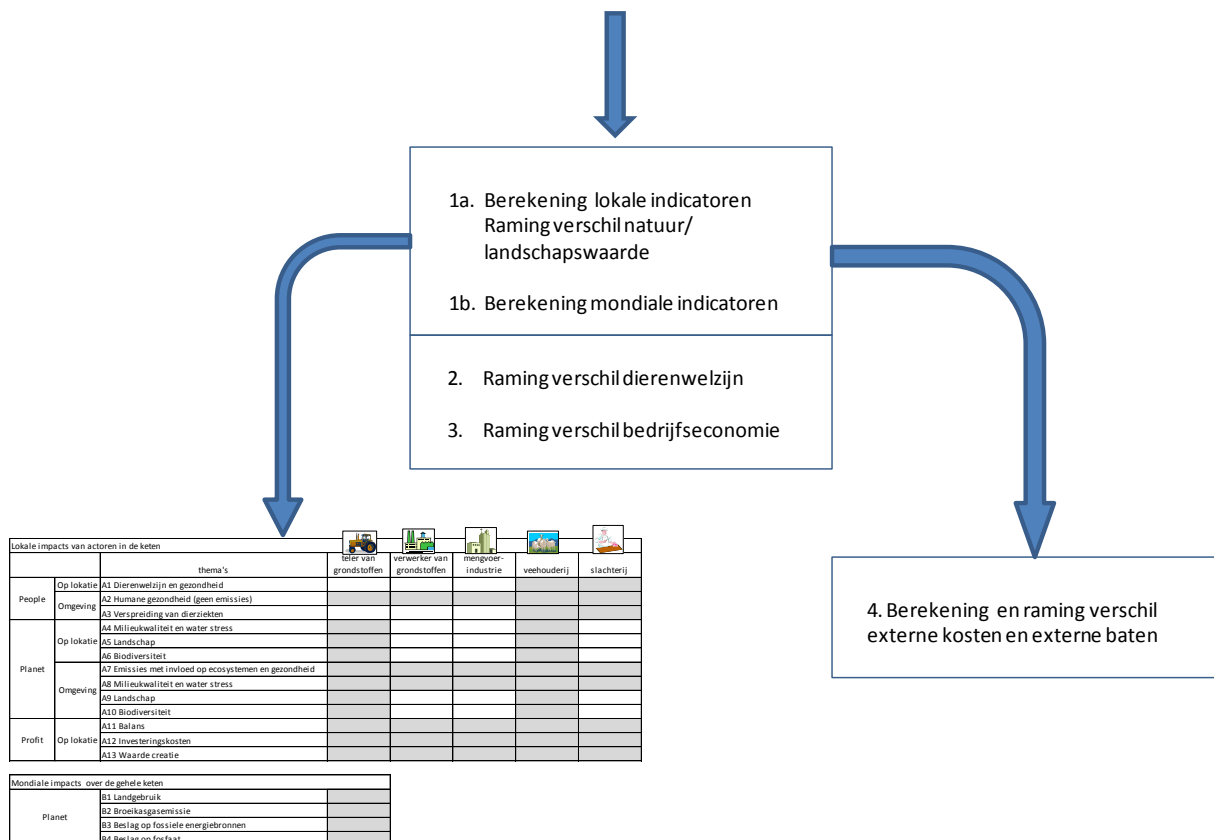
1a. Berekening lokale indicatoren
Raming verschil natuur/ landschapswaarde

1b. Berekening mondiale indicatoren

2. Raming verschil dierenwelzijn

3. Raming verschil bedrijfseconomie

4. Berekening en raming verschil externe kosten en externe baten

Lokale impacts van actoren in de keten

| | | thema's | teler van grondstoffen | verwerker van grondstoffen | mengvoer-industrie | veehouderij | slachterij |
|---|---|---|---|---|---|---|---|
| People | Op lokatie | A1 Dierenwelzijn en gezondheid | | | | | |
| | Omgeving | A2 Humane gezondheid (geen emissies) | | | | | |
| | | A3 Verspreiding van dierziekten | | | | | |
| Planet | Op lokatie | A4 Milieukwaliteit en water stress | | | | | |
| | | A5 Landschap | | | | | |
| | | A6 Biodiversiteit | | | | | |
| | Omgeving | A7 Emissies met invloed op ecosystemen en gezondheid | | | | | |
| | | A8 Milieukwaliteit en water stress | | | | | |
| | | A9 Landschap | | | | | |
| | | A10 Biodiversiteit | | | | | |
| Profit | Op lokatie | A11 Balans | | | | | |
| | | A12 Investeringskosten | | | | | |
| | | A13 Waarde creatie | | | | | |

Mondiale impacts over de gehele keten

| | | |
|---|---|---|
| Planet | B1 Landgebruik | |
| | B2 Broeikasgasemissie | |
| | B3 Beslag op fossiele energiebronnen | |
| | B4 Beslag op fosfaat | |